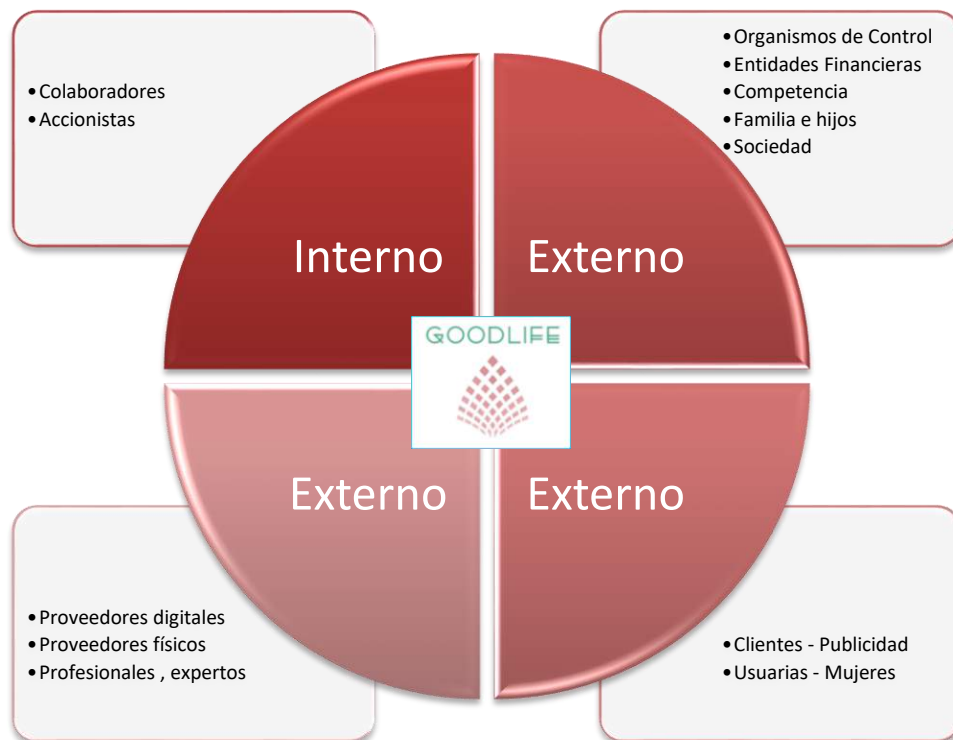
• Colaboradores
• Accionistas

• Organismos de Control
• Entidades Financieras
• Competencia
• Familia e hijos
• Sociedad

Interno

Externo

GOODLIFE

Externo

Externo

• Proveedores digitales
• Proveedores físicos
• Profesionales , expertos

• Clientes - Publicidad
• Usuarias - Mujeres